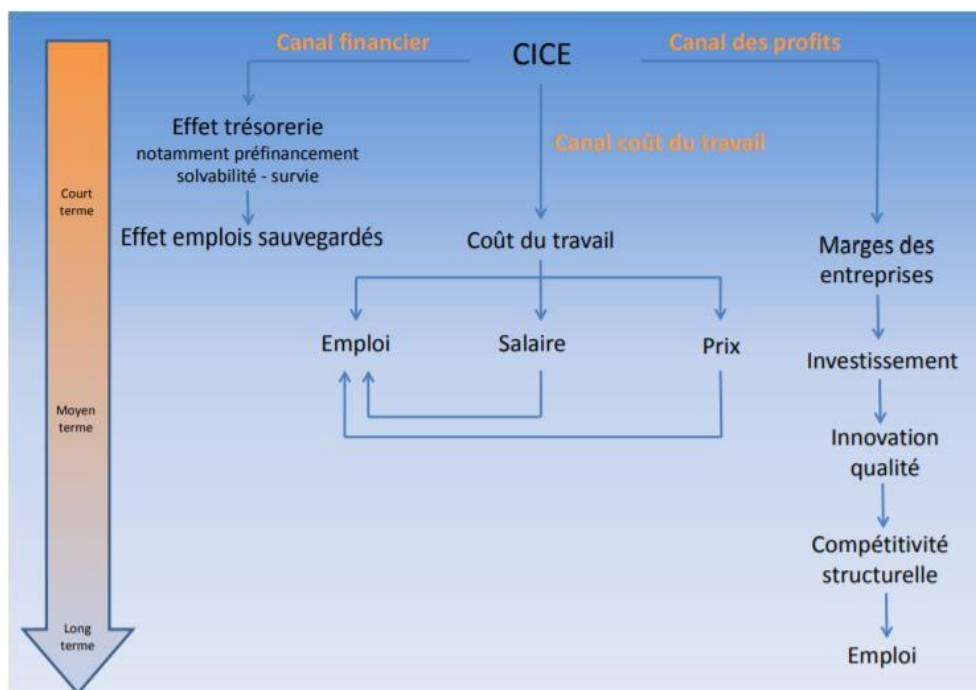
Canal financier

CICE

Canal des profits

Effet trésorerie
notamment préfinancement
solvabilité - survie

Canal coût du travail

Court terme

Effet emplois sauvegardés

Coût du travail

Marges des entreprises

Emploi

Salaire

Prix

Investissement

Moyen terme

Innovation qualité

Compétitivité structurelle

Long terme

Emploi